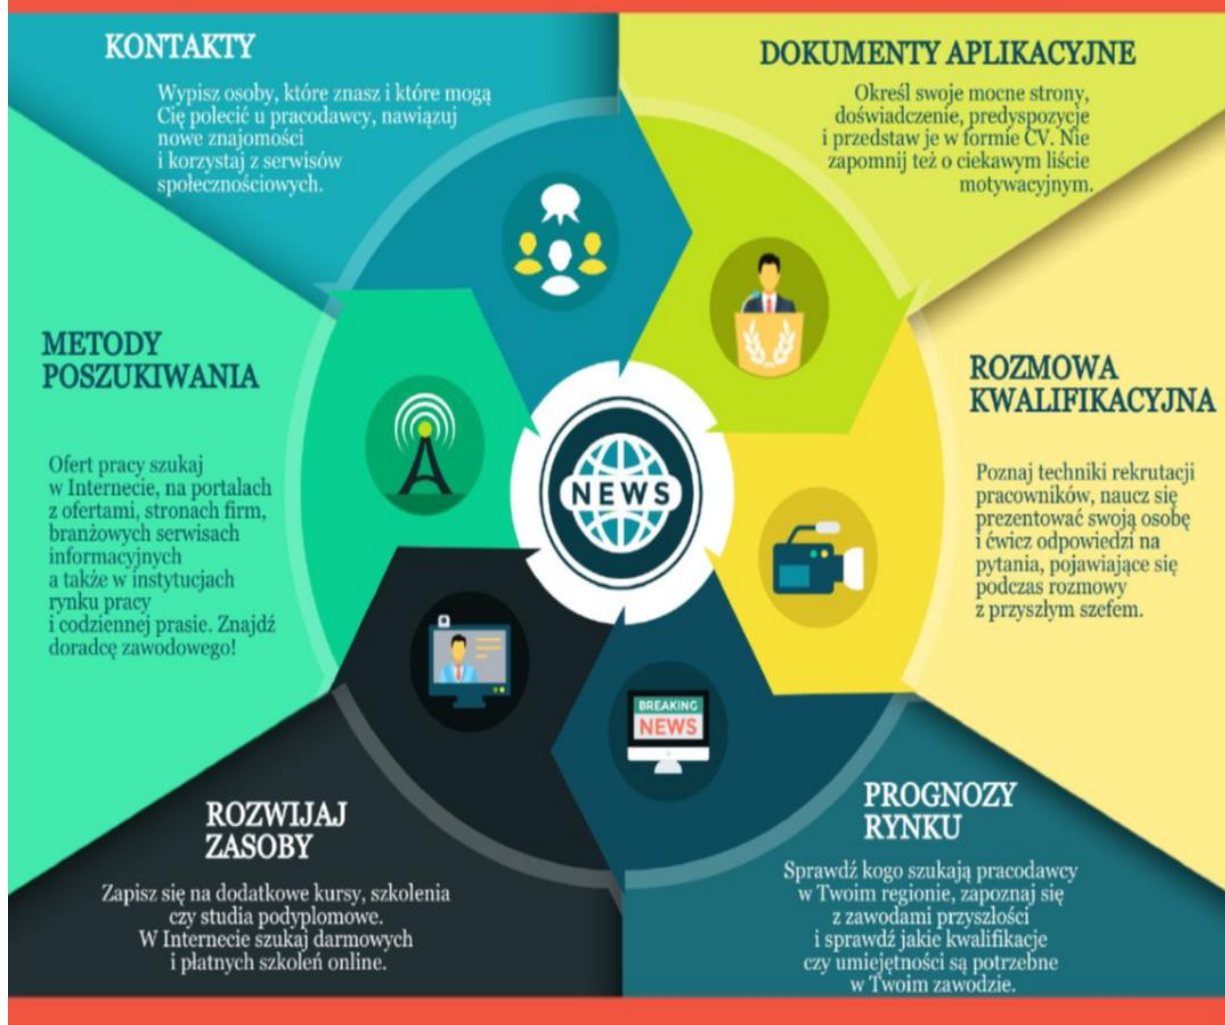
KONTAKTY

Wypisz osoby, które znasz i które mogą Cię polecić u pracodawcy, nawiązuj nowe znajomości i korzystaj z serwisów społecznościowych.

DOKUMENTY APLIKACYJNE

Określ swoje mocne strony, doświadczenie, predyspozycje i przedstaw je w formie CV. Nie zapomnij też o ciekawym liście motywacyjnym.

METODY POSZUKIWANIA

Ofert pracy szukaj w Internecie, na portalach z ofertami, stronach firm, branżowych serwisach informacyjnych a także w instytucjach rynku pracy i codziennej prasie. Znajdź doradcę zawodowego!

NEWS

ROZMOWA KWALIFIKACYJNA

Poznaj techniki rekrutacji pracowników, naucz się prezentować swoją osobę i ćwicz odpowiedzi na pytania, pojawiające się podczas rozmowy z przyszłym szefem.

BREAKING NEWS

ROZWIJAJ ZASOBY

Zapisz się na dodatkowe kursy, szkolenia czy studia podyplomowe. W Internecie szukaj darmowych i płatnych szkoleń online.

PROGNOZY RYNKU

Sprawdź kogo szukają pracodawcy w Twoim regionie, zapoznaj się z zawodami przyszłości i sprawdź jakie kwalifikacje czy umiejętności są potrzebne w Twoim zawodzie.